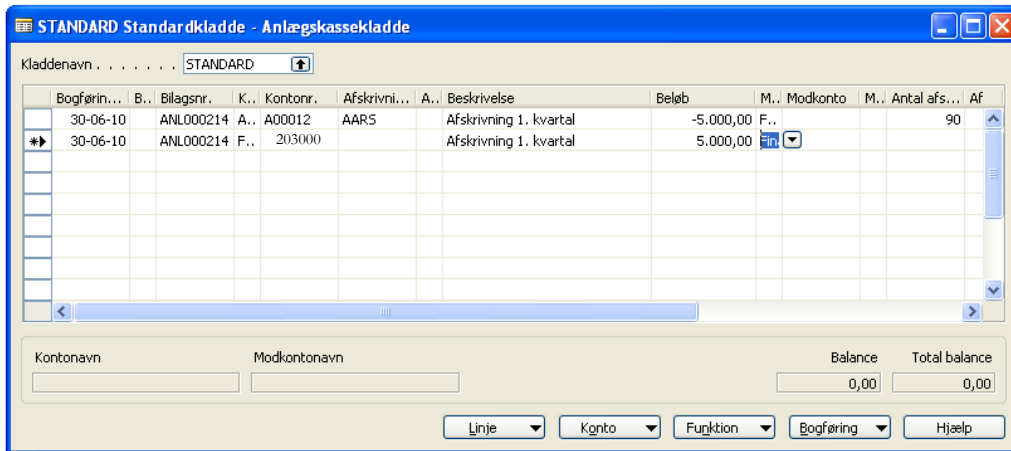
STANDARD Standardkladde - Anlægskassekladde

Kladdenavn . . . . . . . . STANDARD

| | Bogførin... | B.. | Bilagsnr. | K.. | Kontonr. | Afskrivni... | A.. | Beskrivelse | Beløb | M.. | Modkonto | M.. | Antal afs... | Af |
|---|---|---|---|---|---|---|---|---|---|---|---|---|---|---|
| | 30-06-10 | | ANL000214 | A.. | A00012 | AARS | | Afskrivning 1. kvartal | -5.000,00 | F.. | | | 90 | |
| ✱ | 30-06-10 | | ANL000214 | F.. | 203000 | | | Afskrivning 1. kvartal | 5.000,00 | Fin | | | | |

Kontonavn

Modkontonavn

Balance
0,00

Total balance
0,00

Linje
Konto
Funktion
Bogføring
Hjælp